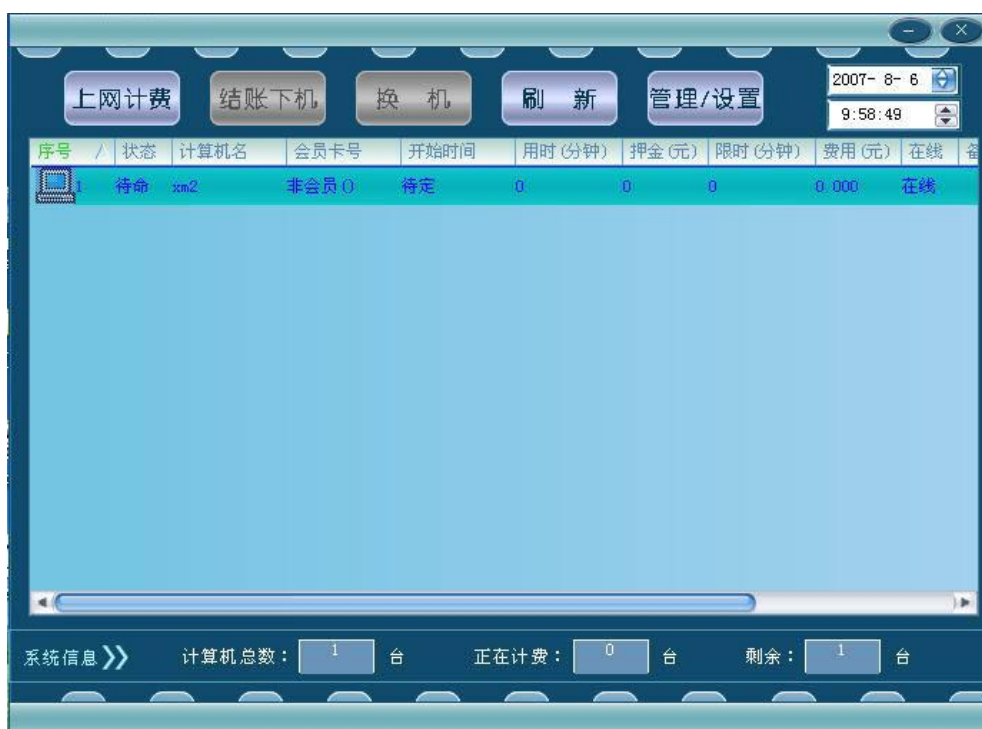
上网计费 结账下机 换 机 刷 新 管理/设置

2007- 8- 6
9:58:49

| 序号 | 状态 | 计算机名 | 会员卡号 | 开始时间 | 用时(分钟) | 押金(元) | 限时(分钟) | 费用(元) | 在线 | 备 |
|---|---|---|---|---|---|---|---|---|---|---|
| 1 | 待命 | xm2 | 非会员0 | 待定 | 0 | 0 | 0 | 0.000 | 在线 | |

系统信息 计算机总数: 1 台 正在计费: 0 台 剩余: 1 台